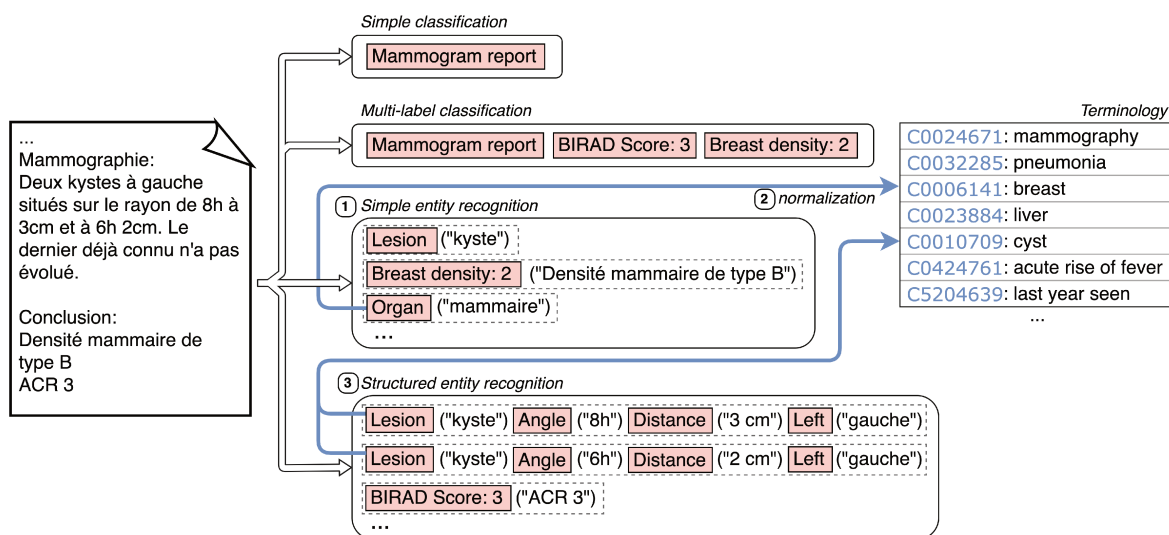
...
Mammographie:
Deux kystes à gauche situés sur le rayon de 8h à 3cm et à 6h 2cm. Le dernier déjà connu n'a pas évolué.

Conclusion:
Densité mammaire de type B
ACR 3

Simple classification

Mammogram report

Multi-label classification

Mammogram report | BIRAD Score: 3 | Breast density: 2

1 Simple entity recognition

Lesion ("kyste")
Breast density: 2 ("Densité mammaire de type B")
Organ ("mammaire")
...

2 normalization

Terminology

C0024671: mammography
C0032285: pneumonia
C0006141: breast
C0023884: liver
C0010709: cyst
C0424761: acute rise of fever
C5204639: last year seen
...

3 Structured entity recognition

Lesion ("kyste") Angle ("8h") Distance ("3 cm") Left ("gauche")
Lesion ("kyste") Angle ("6h") Distance ("2 cm") Left ("gauche")
BIRAD Score: 3 ("ACR 3")
...